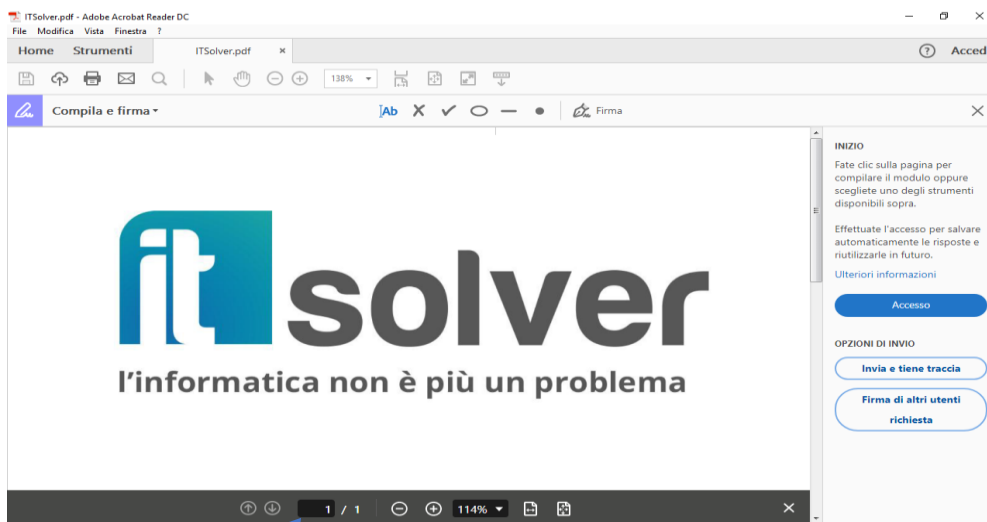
ITSolver.pdf - Adobe Acrobat Reader DC
File Modifica Vista Finestra ?

Home Strumenti ITSolver.pdf ×

Acced

138%

Compila e firma

Ab

Firma

it solver
l'informatica non è più un problema

INIZIO

Fate clic sulla pagina per compilare il modulo oppure scegliete uno degli strumenti disponibili sopra.

Effettuate l'accesso per salvare automaticamente le risposte e riutilizzarle in futuro.

Ulteriori informazioni

Accesso

OPZIONI DI INVIO

Invia e tiene traccia

Firma di altri utenti richiesta

1 / 1

114%